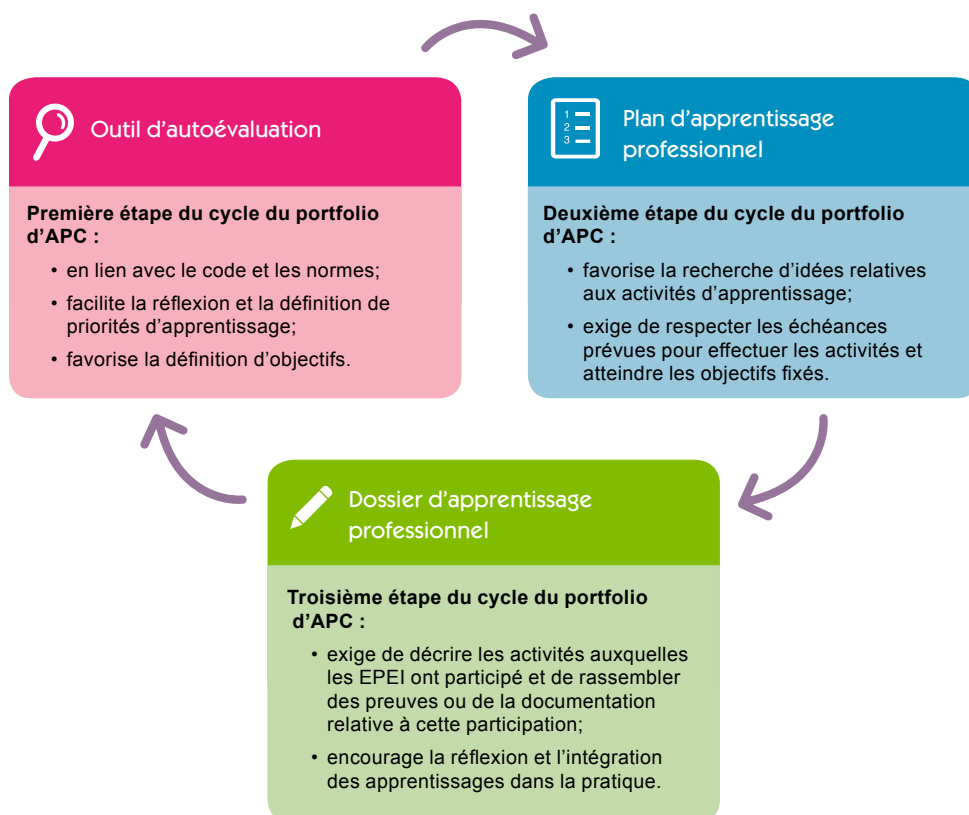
Outil d’autoévaluation

Première étape du cycle du portfolio d’APC :

• en lien avec le code et les normes;
• facilite la réflexion et la définition de priorités d’apprentissage;
• favorise la définition d’objectifs.

1
2
3

Plan d’apprentissage professionnel

Deuxième étape du cycle du portfolio d’APC :

• favorise la recherche d’idées relatives aux activités d’apprentissage;
• exige de respecter les échéances prévues pour effectuer les activités et atteindre les objectifs fixés.

Dossier d’apprentissage professionnel

Troisième étape du cycle du portfolio d’APC :

• exige de décrire les activités auxquelles les EPEI ont participé et de rassembler des preuves ou de la documentation relative à cette participation;
• encourage la réflexion et l’intégration des apprentissages dans la pratique.